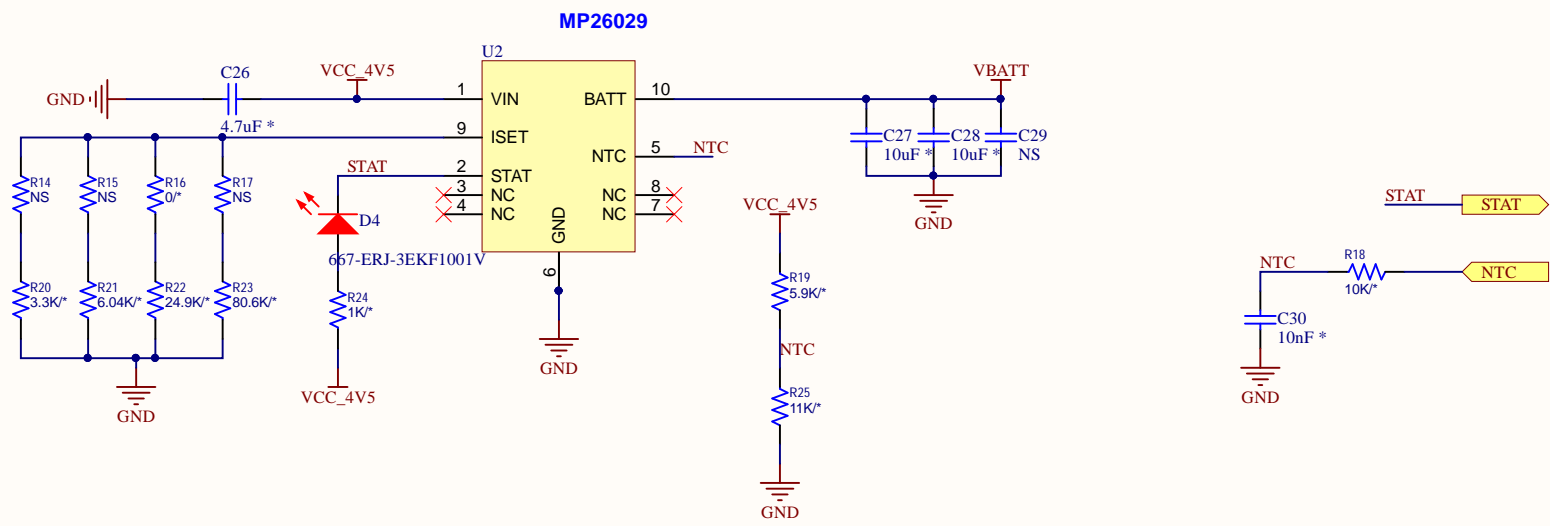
MP26029

U2

GND
C26
4.7uF *
VCC_4V5
1 VIN
9 ISET
2 STAT
3 NC
4 NC
GND
6
BATT 10
NTC 5
NC 8
NC 7
NTC
VBATT
C27
10uF *
C28
10uF *
C29
NS
GND

R14
NS
R15
NS
R16
0/*
R17
NS
R20
3.3K/*
R21
6.04K/*
R22
24.9K/*
R23
80.6K/*
GND

STAT
D4
667-ERJ-3EKF1001V
R24
1K/*
VCC_4V5

GND

VCC_4V5
R19
5.9K/*
NTC
R25
11K/*
GND

STAT
STAT

NTC
R18
10K/*
NTC
C30
10nF *
GND